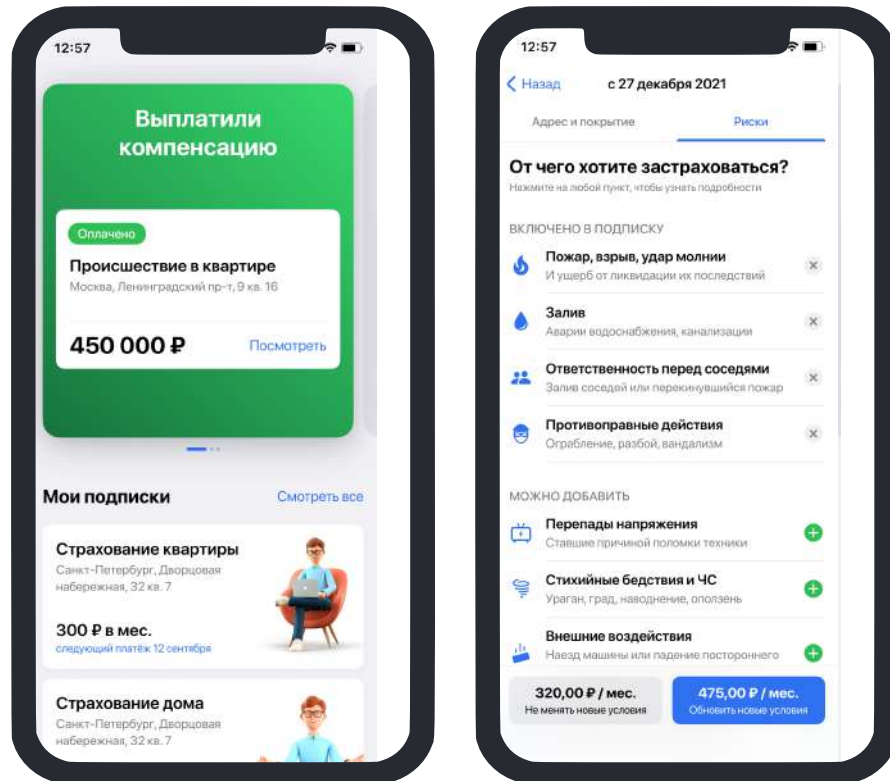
12:57

Выплатили компенсацию

Оплачено

Происшествие в квартире

Москва, Ленинградский пр-т, 9 кв. 16

450 000 ₽

Посмотреть

Мои подписки

Смотреть все

Страхование квартиры

Санкт-Петербург, Дворцовая набережная, 32 кв. 7

300 ₽ в мес.

следующий платёж 12 сентября

Страхование дома

Санкт-Петербург, Дворцовая набережная, 32 кв. 7

12:57

Назад

с 27 декабря 2021

Адрес и покрытие

Риски

От чего хотите застраховаться?

Нажмите на любой пункт, чтобы узнать подробности

ВКЛЮЧЕНО В ПОДПИСКУ

Пожар, взрыв, удар молнии

И ущерб от ликвидации их последствий

Залив

Аварии водоснабжения, канализации

Ответственность перед соседями

Залив соседей или перекинувшийся пожар

Противоправные действия

Ограбление, разбой, вандализм

МОЖНО ДОБАВИТЬ

Перепады напряжения

Ставшие причиной поломки техники

Стихийные бедствия и ЧС

Ураган, град, наводнение, оползень

Внешние воздействия

Наезд машины или падение постороннего

320,00 ₽ / мес.

Не менять новые условия

475,00 ₽ / мес.

Обновить новые условия